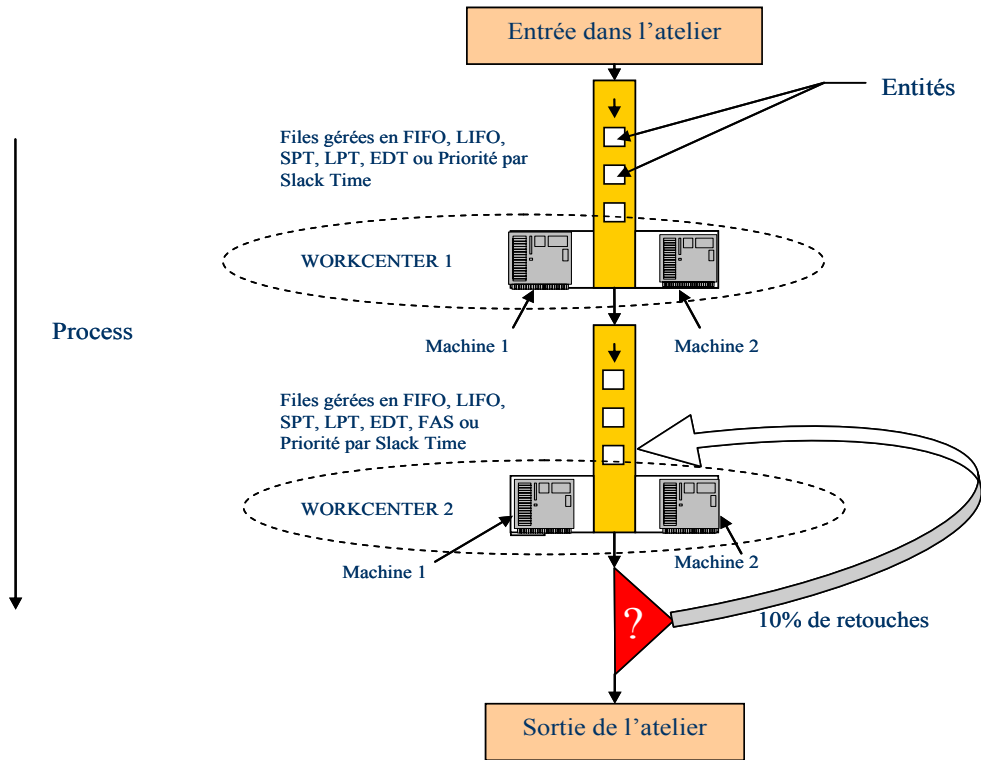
Entrée dans l’atelier

Entités

Files gérées en FIFO, LIFO, SPT, LPT, EDT ou Priorité par Slack Time

WORKCENTER 1

Process

Machine 1

Machine 2

Files gérées en FIFO, LIFO, SPT, LPT, EDT, FAS ou Priorité par Slack Time

WORKCENTER 2

Machine 1

Machine 2

?

10% de retouches

Sortie de l’atelier